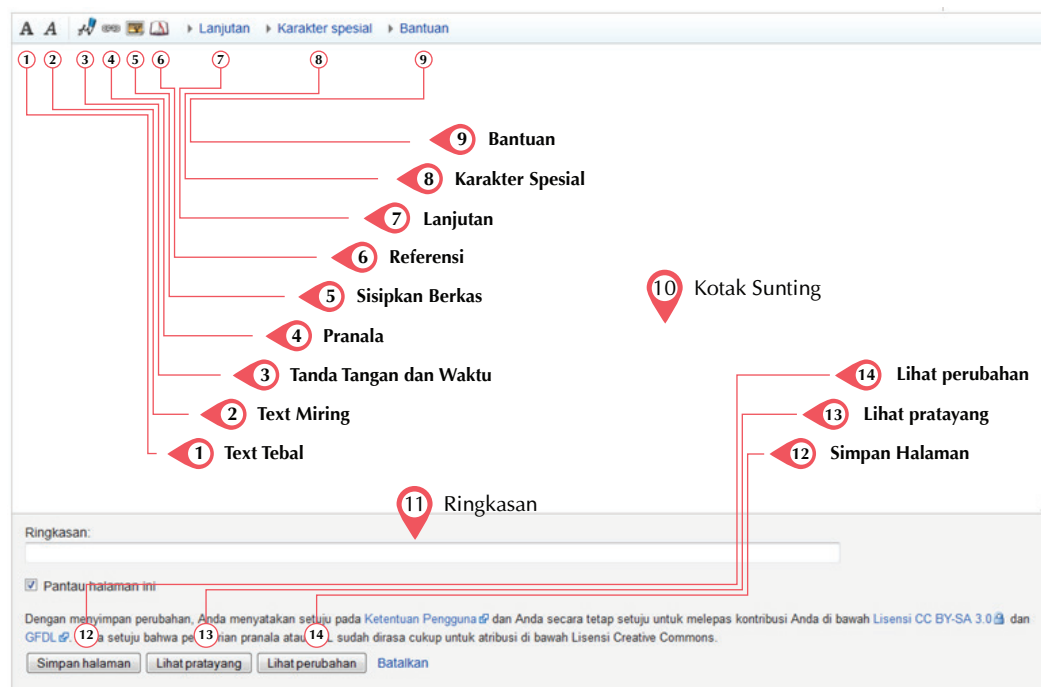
A A ▸ Lanjutan ▸ Karakter spesial ▸ Bantuan

1 2 3 4 5 6 7 8 9

9 Bantuan
8 Karakter Spesial
7 Lanjutan
6 Referensi
5 Sisipkan Berkas
4 Pranala
3 Tanda Tangan dan Waktu
2 Text Miring
1 Text Tebal

10 Kotak Sunting

14 Lihat perubahan
13 Lihat pratayang
12 Simpan Halaman

11 Ringkasan

Ringkasan:

Pantau halaman ini

Dengan menyimpan perubahan, Anda menyatakan setuju pada Ketentuan Pengguna dan Anda secara tetap setuju untuk melepas kontribusi Anda di bawah Lisensi CC BY-SA 3.0 dan GFDL. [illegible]a setuju bahwa pe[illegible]an pranala atau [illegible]L sudah dirasa cukup untuk atribusi di bawah Lisensi Creative Commons.

12 13 14

Simpan halaman | Lihat pratayang | Lihat perubahan | Batalkan